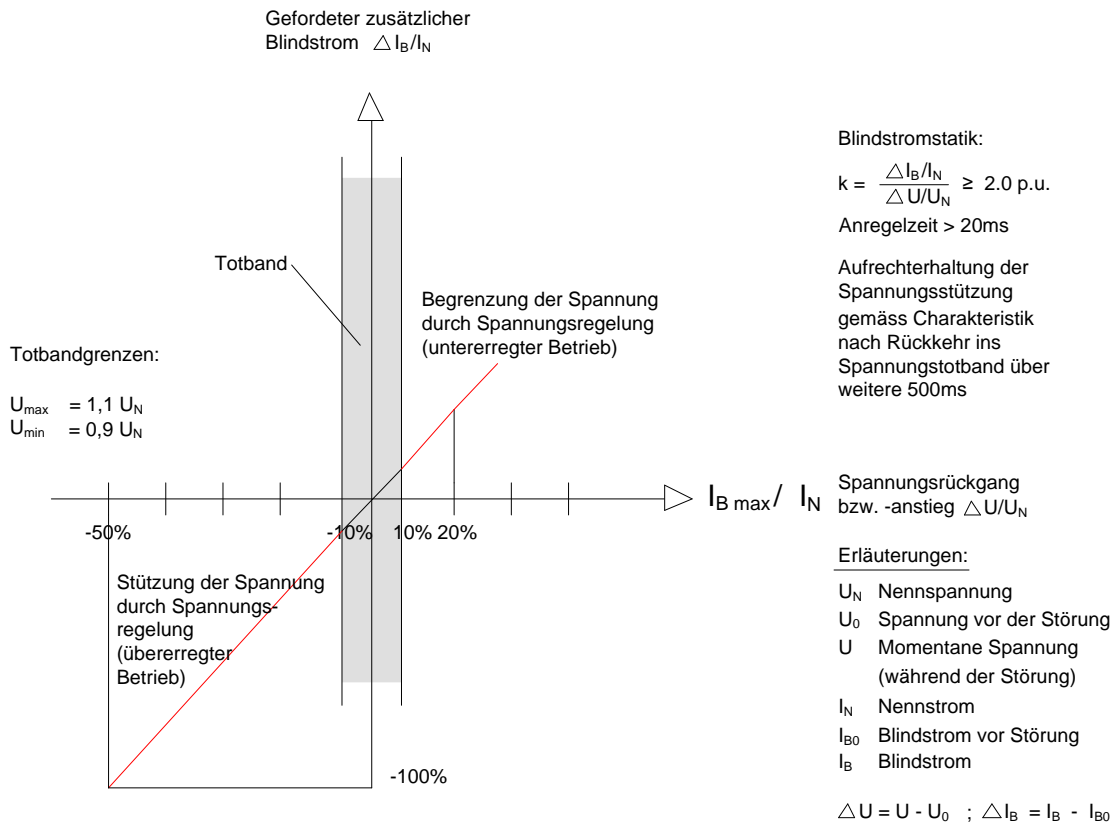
Gefordeter zusätzlicher Blindstrom $\triangle I_B/I_N$

Blindstromstatik:

$k = \frac{\triangle I_B/I_N}{\triangle U/U_N} \geq 2.0$ p.u.

Anregelzeit > 20ms

Aufrechterhaltung der Spannungsstützung gemäss Charakteristik nach Rückkehr ins Spannungstotband über weitere 500ms

Totband

Begrenzung der Spannung durch Spannungsregelung (untererregter Betrieb)

Totbandgrenzen:

$U_{max}$ = 1,1 $U_N$
$U_{min}$ = 0,9 $U_N$

$I_{B\,max}/\ I_N$

Spannungsrückgang bzw. -anstieg $\triangle U/U_N$

-50%

-10%

10% 20%

Erläuterungen:

Stützung der Spannung durch Spannungsregelung (übererregter Betrieb)

$U_N$ Nennspannung
$U_0$ Spannung vor der Störung
U Momentane Spannung (während der Störung)
$I_N$ Nennstrom
$I_{B0}$ Blindstrom vor Störung
$I_B$ Blindstrom

-100%

$\triangle U = U - U_0$ ; $\triangle I_B = I_B - I_{B0}$